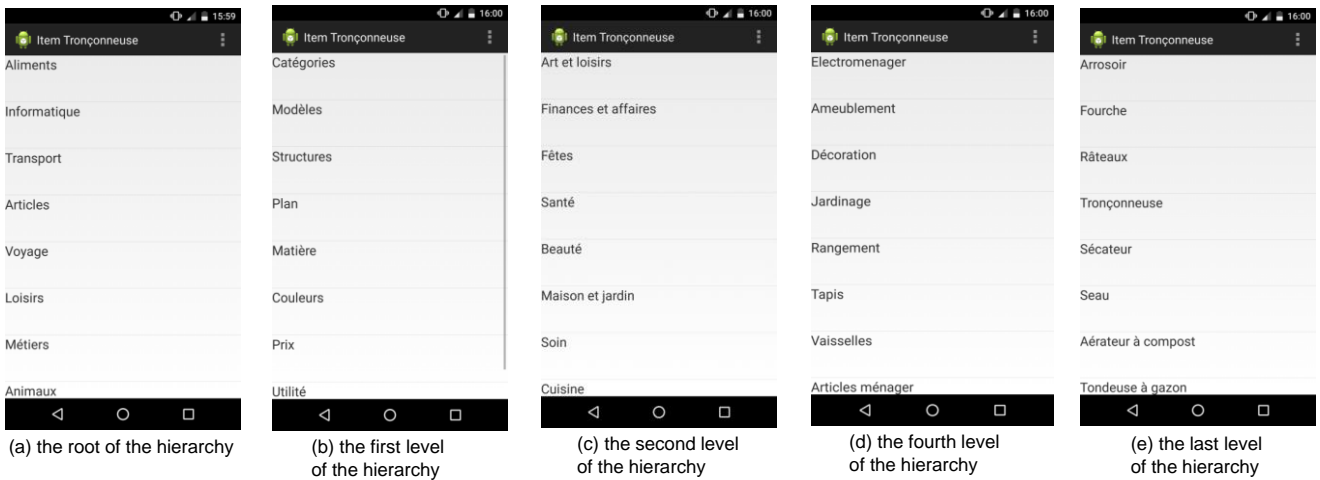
15:59
Item Tronçonneuse
Aliments
Informatique
Transport
Articles
Voyage
Loisirs
Métiers
Animaux

(a) the root of the hierarchy

16:00
Item Tronçonneuse
Catégories
Modèles
Structures
Plan
Matière
Couleurs
Prix
Utilité

(b) the first level of the hierarchy

16:00
Item Tronçonneuse
Art et loisirs
Finances et affaires
Fêtes
Santé
Beauté
Maison et jardin
Soin
Cuisine

(c) the second level of the hierarchy

16:00
Item Tronçonneuse
Electromenager
Ameublement
Décoration
Jardinage
Rangement
Tapis
Vaisselles
Articles ménager

(d) the fourth level of the hierarchy

16:00
Item Tronçonneuse
Arrosoir
Fourche
Râteaux
Tronçonneuse
Sécateur
Seau
Aérateur à compost
Tondeuse à gazon

(e) the last level of the hierarchy